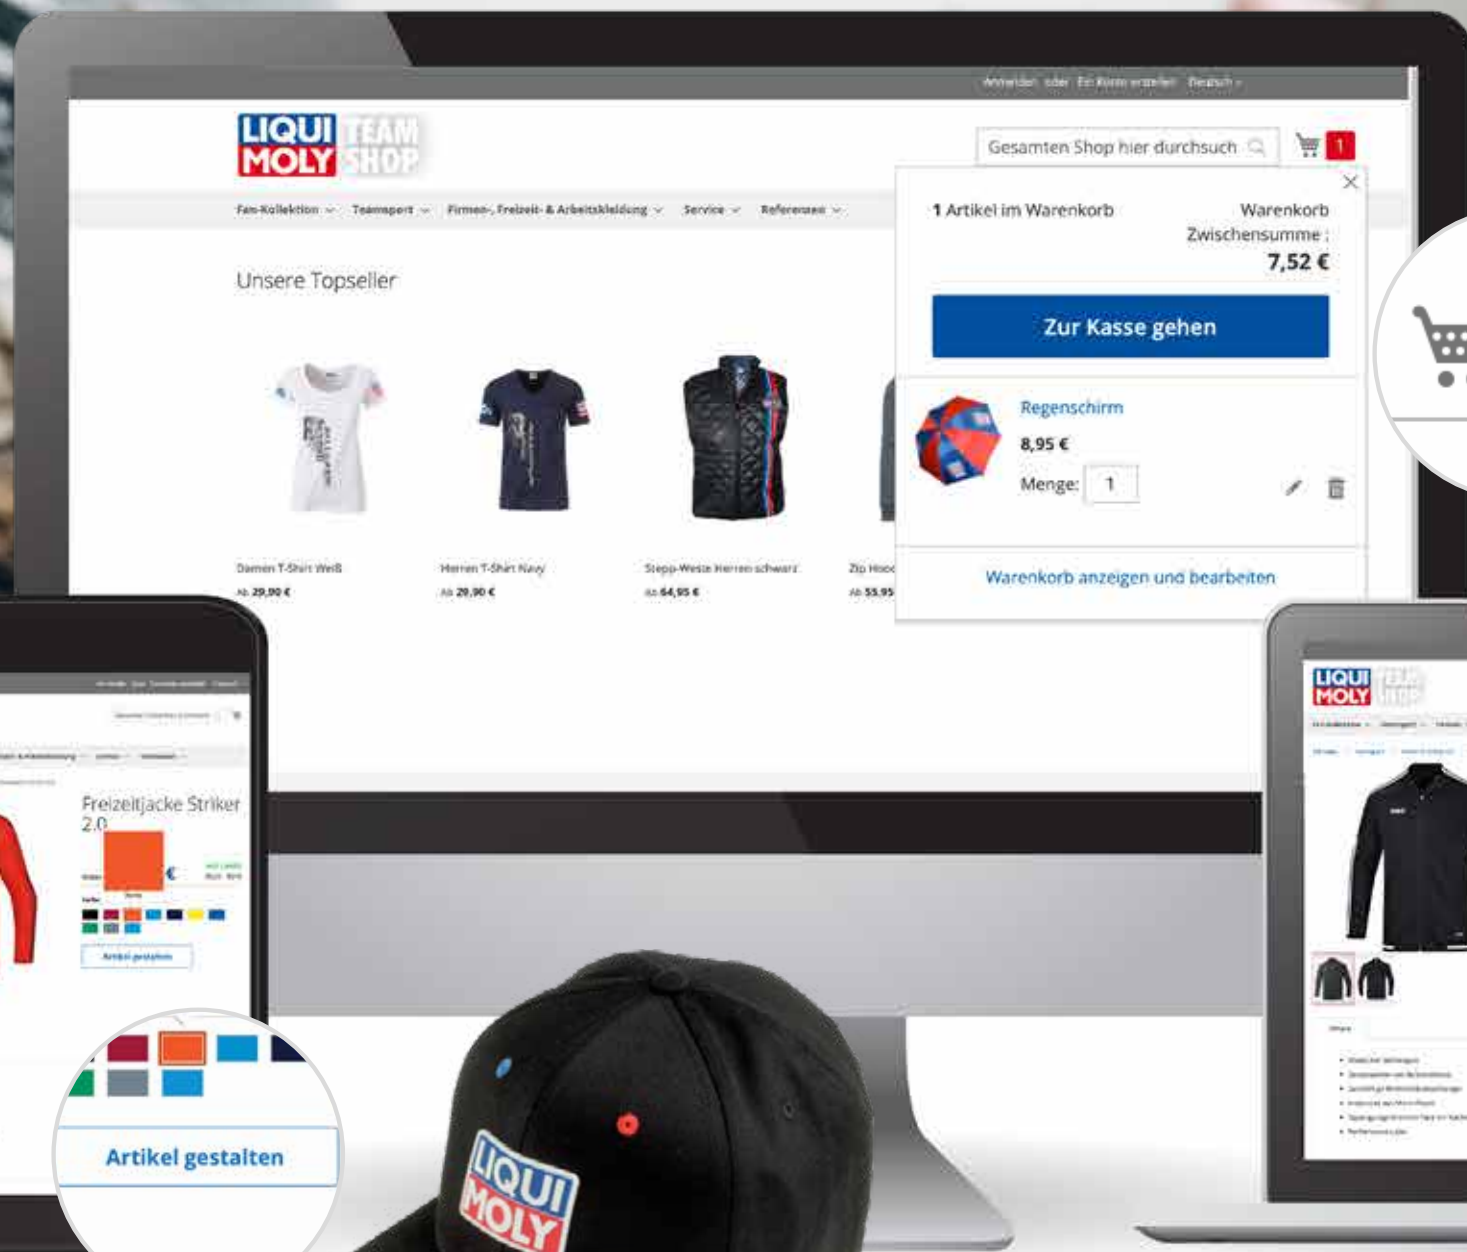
Anmelden oder Ein Konto erstellen Deutsch

LIQUI MOLY TEAM SHOP

Gesamten Shop hier durchsuch

1

Fan-Kollektion Teamsport Firmen-, Freizeit- & Arbeitskleidung Service Referenzen

Unsere Topseller

Damen T-Shirt Weiß
Ab 29,90 €

Herren T-Shirt Navy
Ab 29,90 €

Stepp-Weste Herren schwarz
Ab 64,95 €

Zip Hood
Ab 55,95

1 Artikel im Warenkorb

Warenkorb Zwischensumme :
7,52 €

Zur Kasse gehen

Regenschirm
8,95 €
Menge: 1

Warenkorb anzeigen und bearbeiten

Freizeitjacke Striker 2.0

Artikel gestalten

Artikel gestalten

LIQUI MOLY TEAM SHOP

LIQUI MOLY